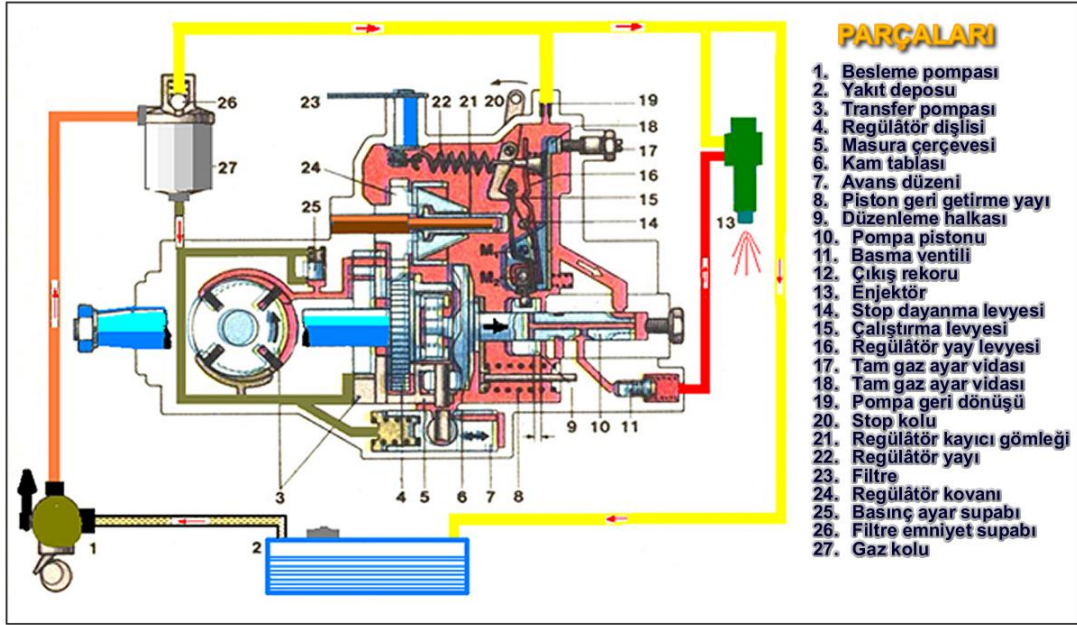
23 22 21 20 19
18
17
16
15
14
24
25
26
27
13
$M_1$
$M_2$
1
2
3
4 5 6 7 8 9 10 11

PARÇALARI
1. Besleme pompası
2. Yakıt deposu
3. Transfer pompası
4. Regülâtör dişlisi
5. Masura çerçevesi
6. Kam tablası
7. Avans düzeni
8. Piston geri getirme yayı
9. Düzenleme halkası
10. Pompa pistonu
11. Basma ventili
12. Çıkış rekoru
13. Enjektör
14. Stop dayanma levyesi
15. Çalıştırma levyesi
16. Regülâtör yay levyesi
17. Tam gaz ayar vidası
18. Tam gaz ayar vidası
19. Pompa geri dönüşü
20. Stop kolu
21. Regülâtör kayıcı gömleği
22. Regülâtör yayı
23. Filtre
24. Regülâtör kovanı
25. Basınç ayar supabı
26. Filtre emniyet supabı
27. Gaz kolu